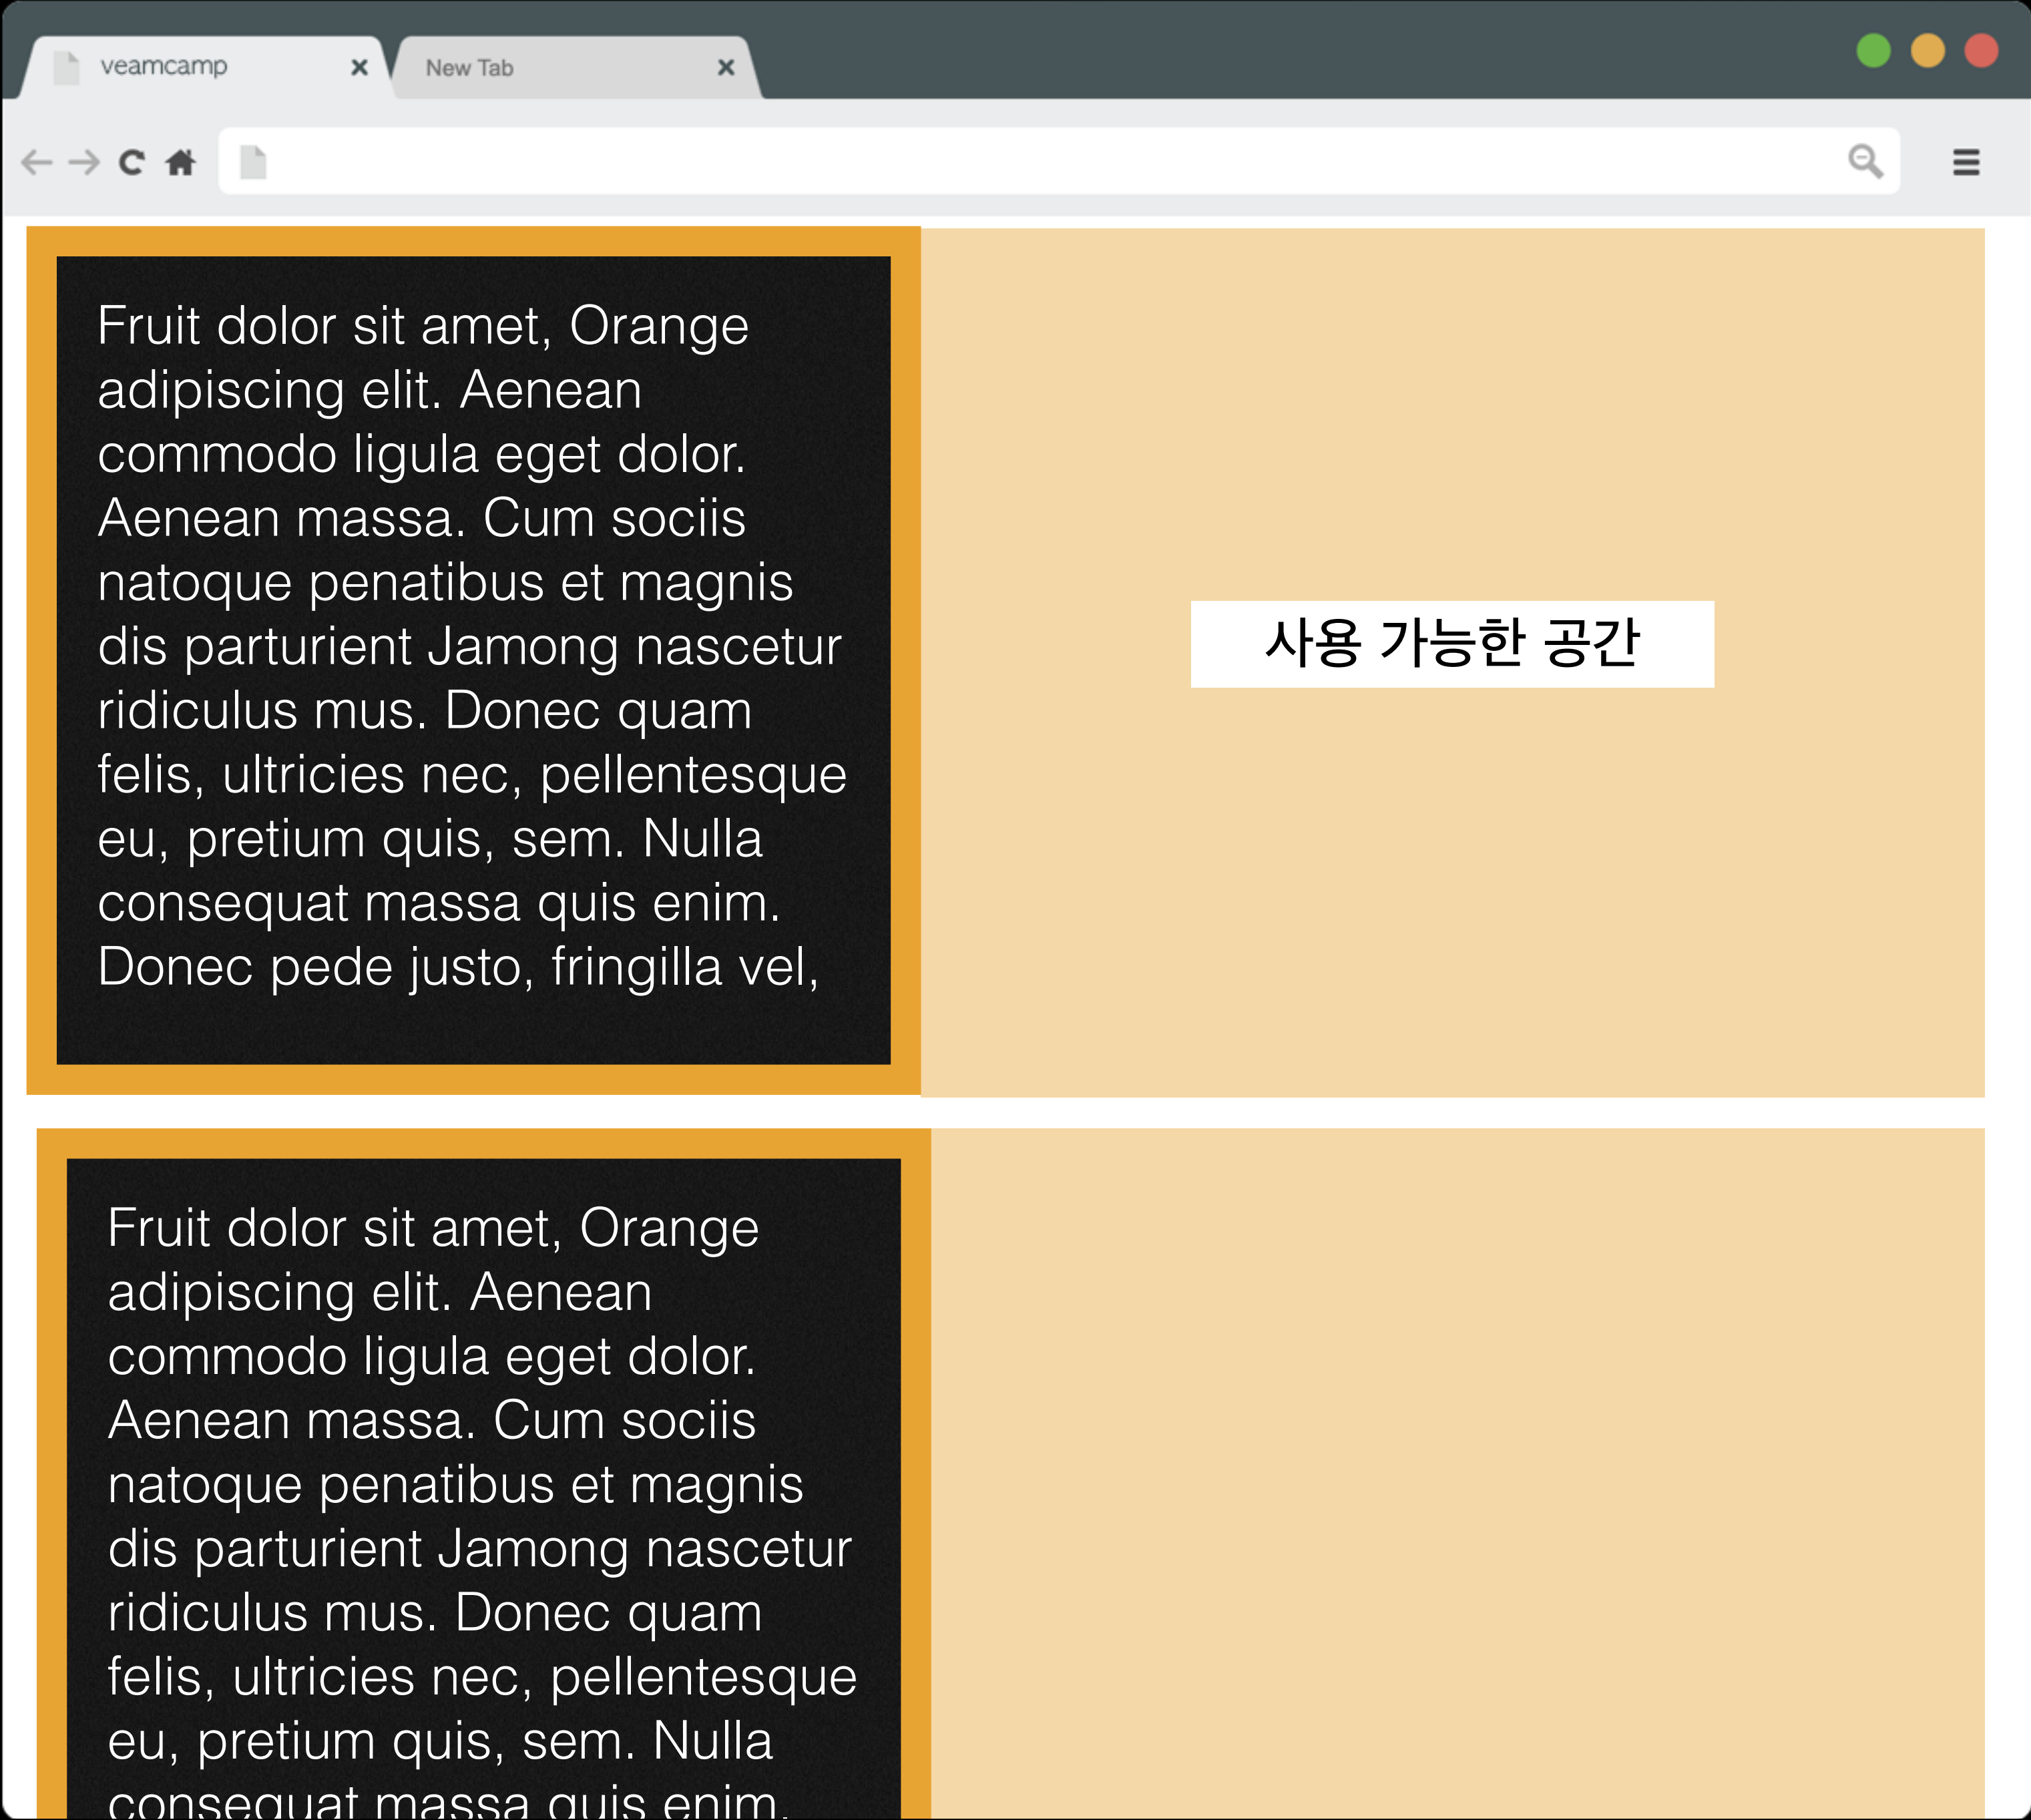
veamcamp ×
New Tab ×

Fruit dolor sit amet, Orange adipiscing elit. Aenean commodo ligula eget dolor. Aenean massa. Cum sociis natoque penatibus et magnis dis parturient Jamong nascetur ridiculus mus. Donec quam felis, ultricies nec, pellentesque eu, pretium quis, sem. Nulla consequat massa quis enim. Donec pede justo, fringilla vel,

사용 가능한 공간

Fruit dolor sit amet, Orange adipiscing elit. Aenean commodo ligula eget dolor. Aenean massa. Cum sociis natoque penatibus et magnis dis parturient Jamong nascetur ridiculus mus. Donec quam felis, ultricies nec, pellentesque eu, pretium quis, sem. Nulla consequat massa quis enim.